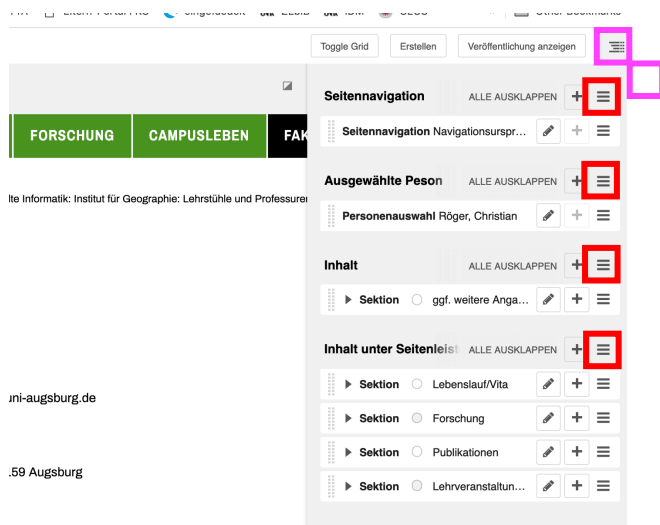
Toggle Grid
Erstellen
Veröffentlichung anzeigen

FORSCHUNG
CAMPUSLEBEN
FAK

lte Informatik: Institut für Geographie: Lehrstühle und Professuren

uni-augsburg.de

.59 Augsburg

Seitennavigation
ALLE AUSKLAPPEN
Seitennavigation Navigationsurspr...

Ausgewählte Peson
ALLE AUSKLAPPEN
Personenauswahl Röger, Christian

Inhalt
ALLE AUSKLAPPEN
Sektion ggf. weitere Anga...

Inhalt unter Seitenleist
ALLE AUSKLAPPEN
Sektion Lebenslauf/Vita
Sektion Forschung
Sektion Publikationen
Sektion Lehrveranstaltun...